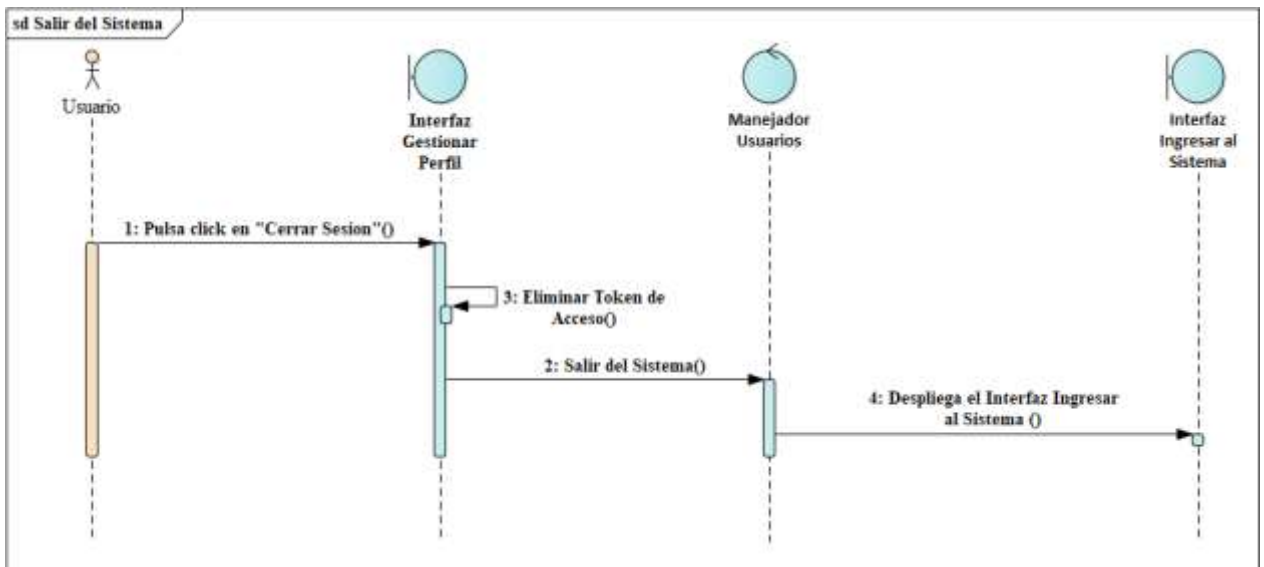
sd Salir del Sistema

Usuario

Interfaz Gestionar Perfil

Manejador Usuarios

Interfaz Ingresar al Sistema

1: Pulsa click en "Cerrar Sesion"()

3: Eliminar Token de Acceso()

2: Salir del Sistema()

4: Despliega el Interfaz Ingresar al Sistema ()